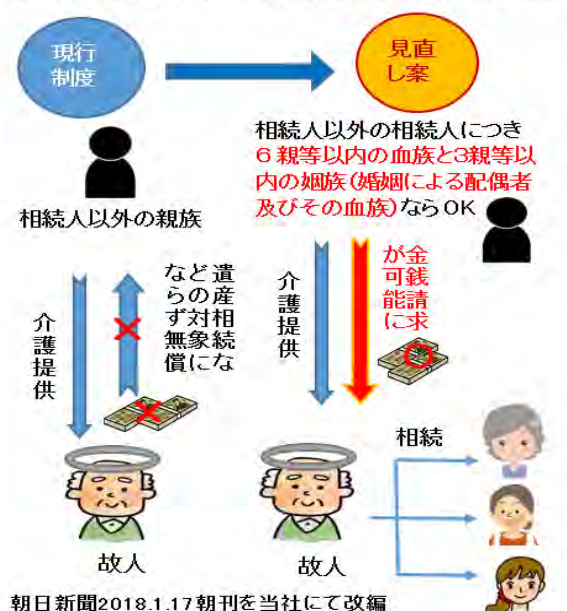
現行制度

見直し案

相続人以外の親族

相続人以外の相続人につき６親等以内の血族と3親等以内の姻族（婚姻による配偶者及びその血族）ならＯＫ

介護提供

遺産相続の対象にならず無償など

介護提供

金銭請求が可能に

相続

故人

故人

朝日新聞2018.1.17朝刊を当社にて改編